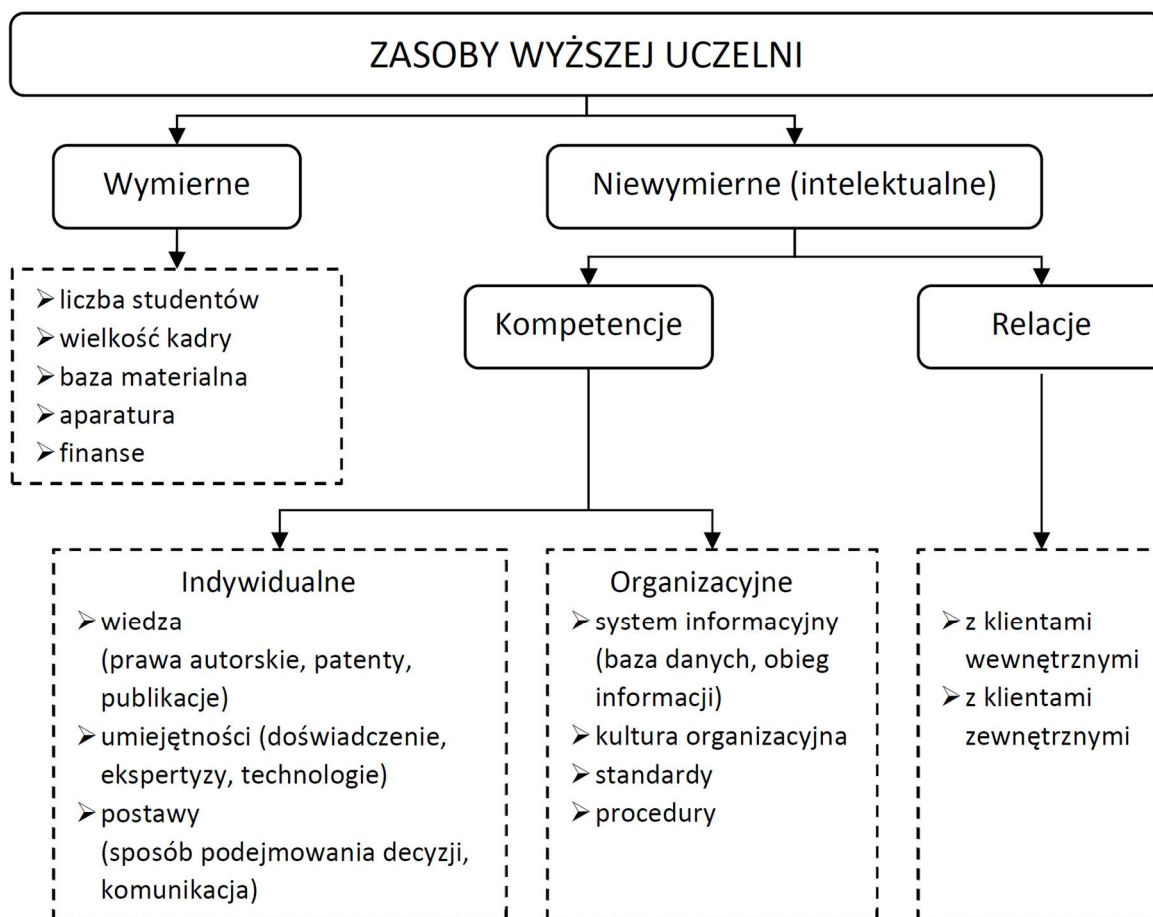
ZASOBY WYŻSZEJ UCZELNI

Wymierne

Niewymierne (intelektualne)

➢ liczba studentów
➢ wielkość kadry
➢ baza materialna
➢ aparatura
➢ finanse

Kompetencje

Relacje

Indywidualne
➢ wiedza (prawa autorskie, patenty, publikacje)
➢ umiejętności (doświadczenie, ekspertyzy, technologie)
➢ postawy (sposób podejmowania decyzji, komunikacja)

Organizacyjne
➢ system informacyjny (baza danych, obieg informacji)
➢ kultura organizacyjna
➢ standardy
➢ procedury

➢ z klientami wewnętrznymi
➢ z klientami zewnętrznymi